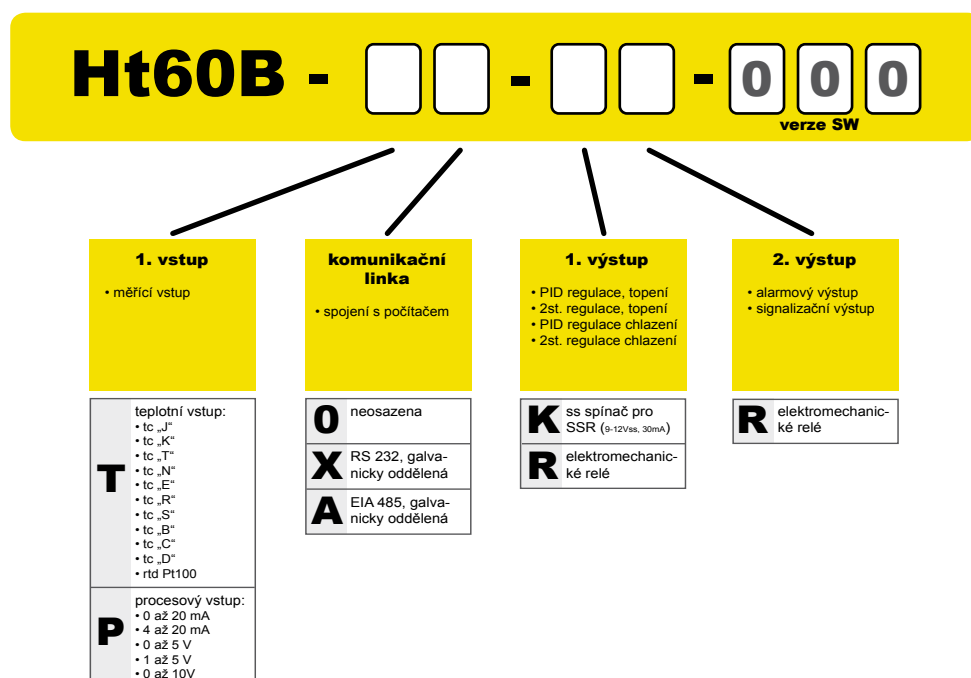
Ht60B - [ ][ ] - [ ][ ] - 0 0 0
verze SW

1. vstup
• měřící vstup

komunikační linka
• spojení s počítačem

1. výstup
• PID regulace, topení
• 2st. regulace, topení
• PID regulace chlazení
• 2st. regulace chlazení

2. výstup
• alarmový výstup
• signalizační výstup

| | |
|---|---|
| T | teplotní vstup: • tc „J“ • tc „K“ • tc „T“ • tc „N“ • tc „E“ • tc „R“ • tc „S“ • tc „B“ • tc „C“ • tc „D“ • rtd Pt100 |
| P | procesový vstup: • 0 až 20 mA • 4 až 20 mA • 0 až 5 V • 1 až 5 V • 0 až 10V |

| | |
|---|---|
| 0 | neosazena |
| X | RS 232, galvanicky oddělená |
| A | EIA 485, galvanicky oddělená |

| | |
|---|---|
| K | ss spínač pro SSR (9-12Vss, 30mA) |
| R | elektromechanické relé |

| | |
|---|---|
| R | elektromechanické relé |